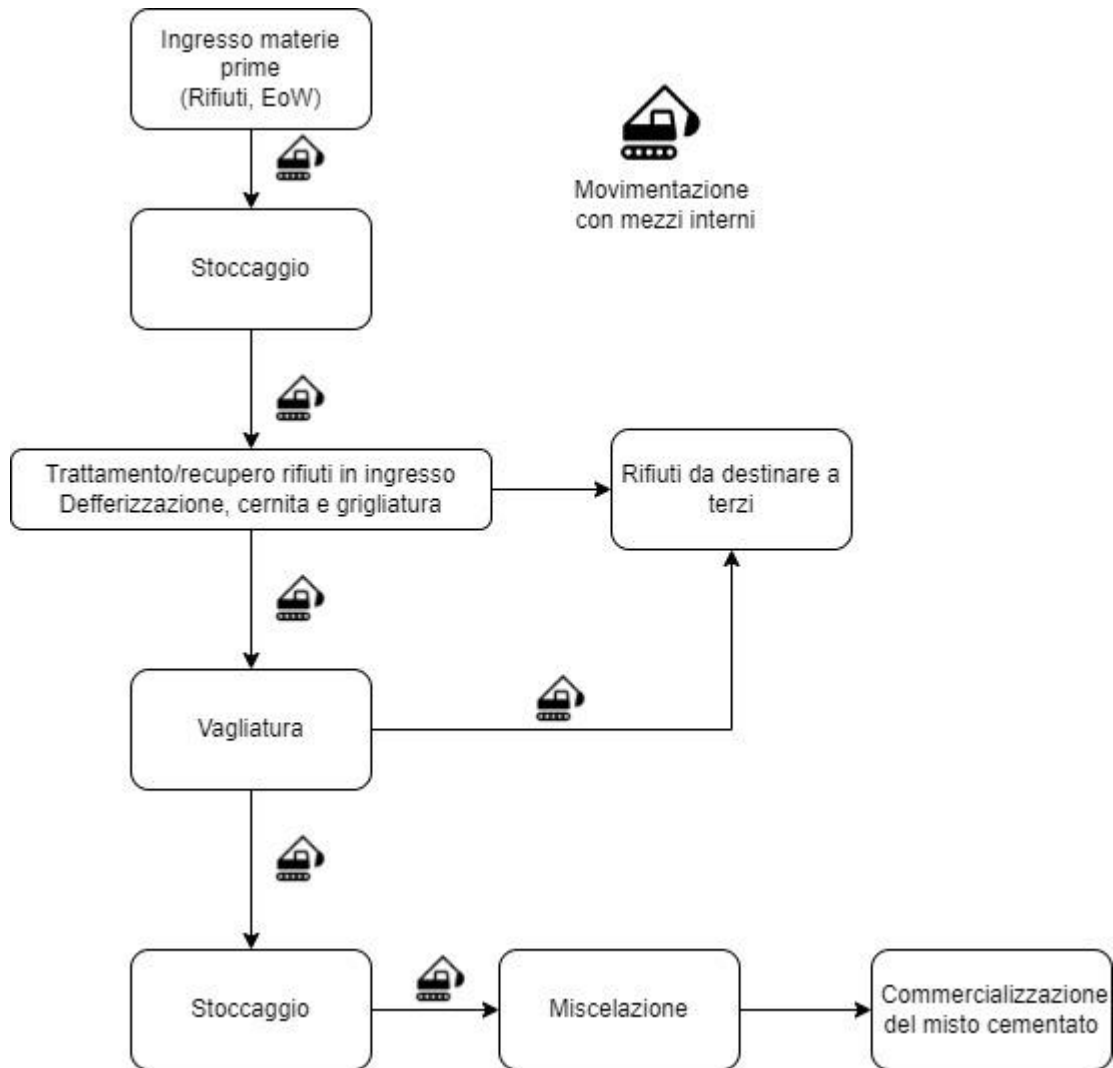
Ingresso materie prime
(Rifiuti, EoW)

Movimentazione con mezzi interni

Stoccaggio

Trattamento/recupero rifiuti in ingresso
Defferizzazione, cernita e grigliatura

Rifiuti da destinare a terzi

Vagliatura

Stoccaggio

Miscelazione

Commercializzazione del misto cementato